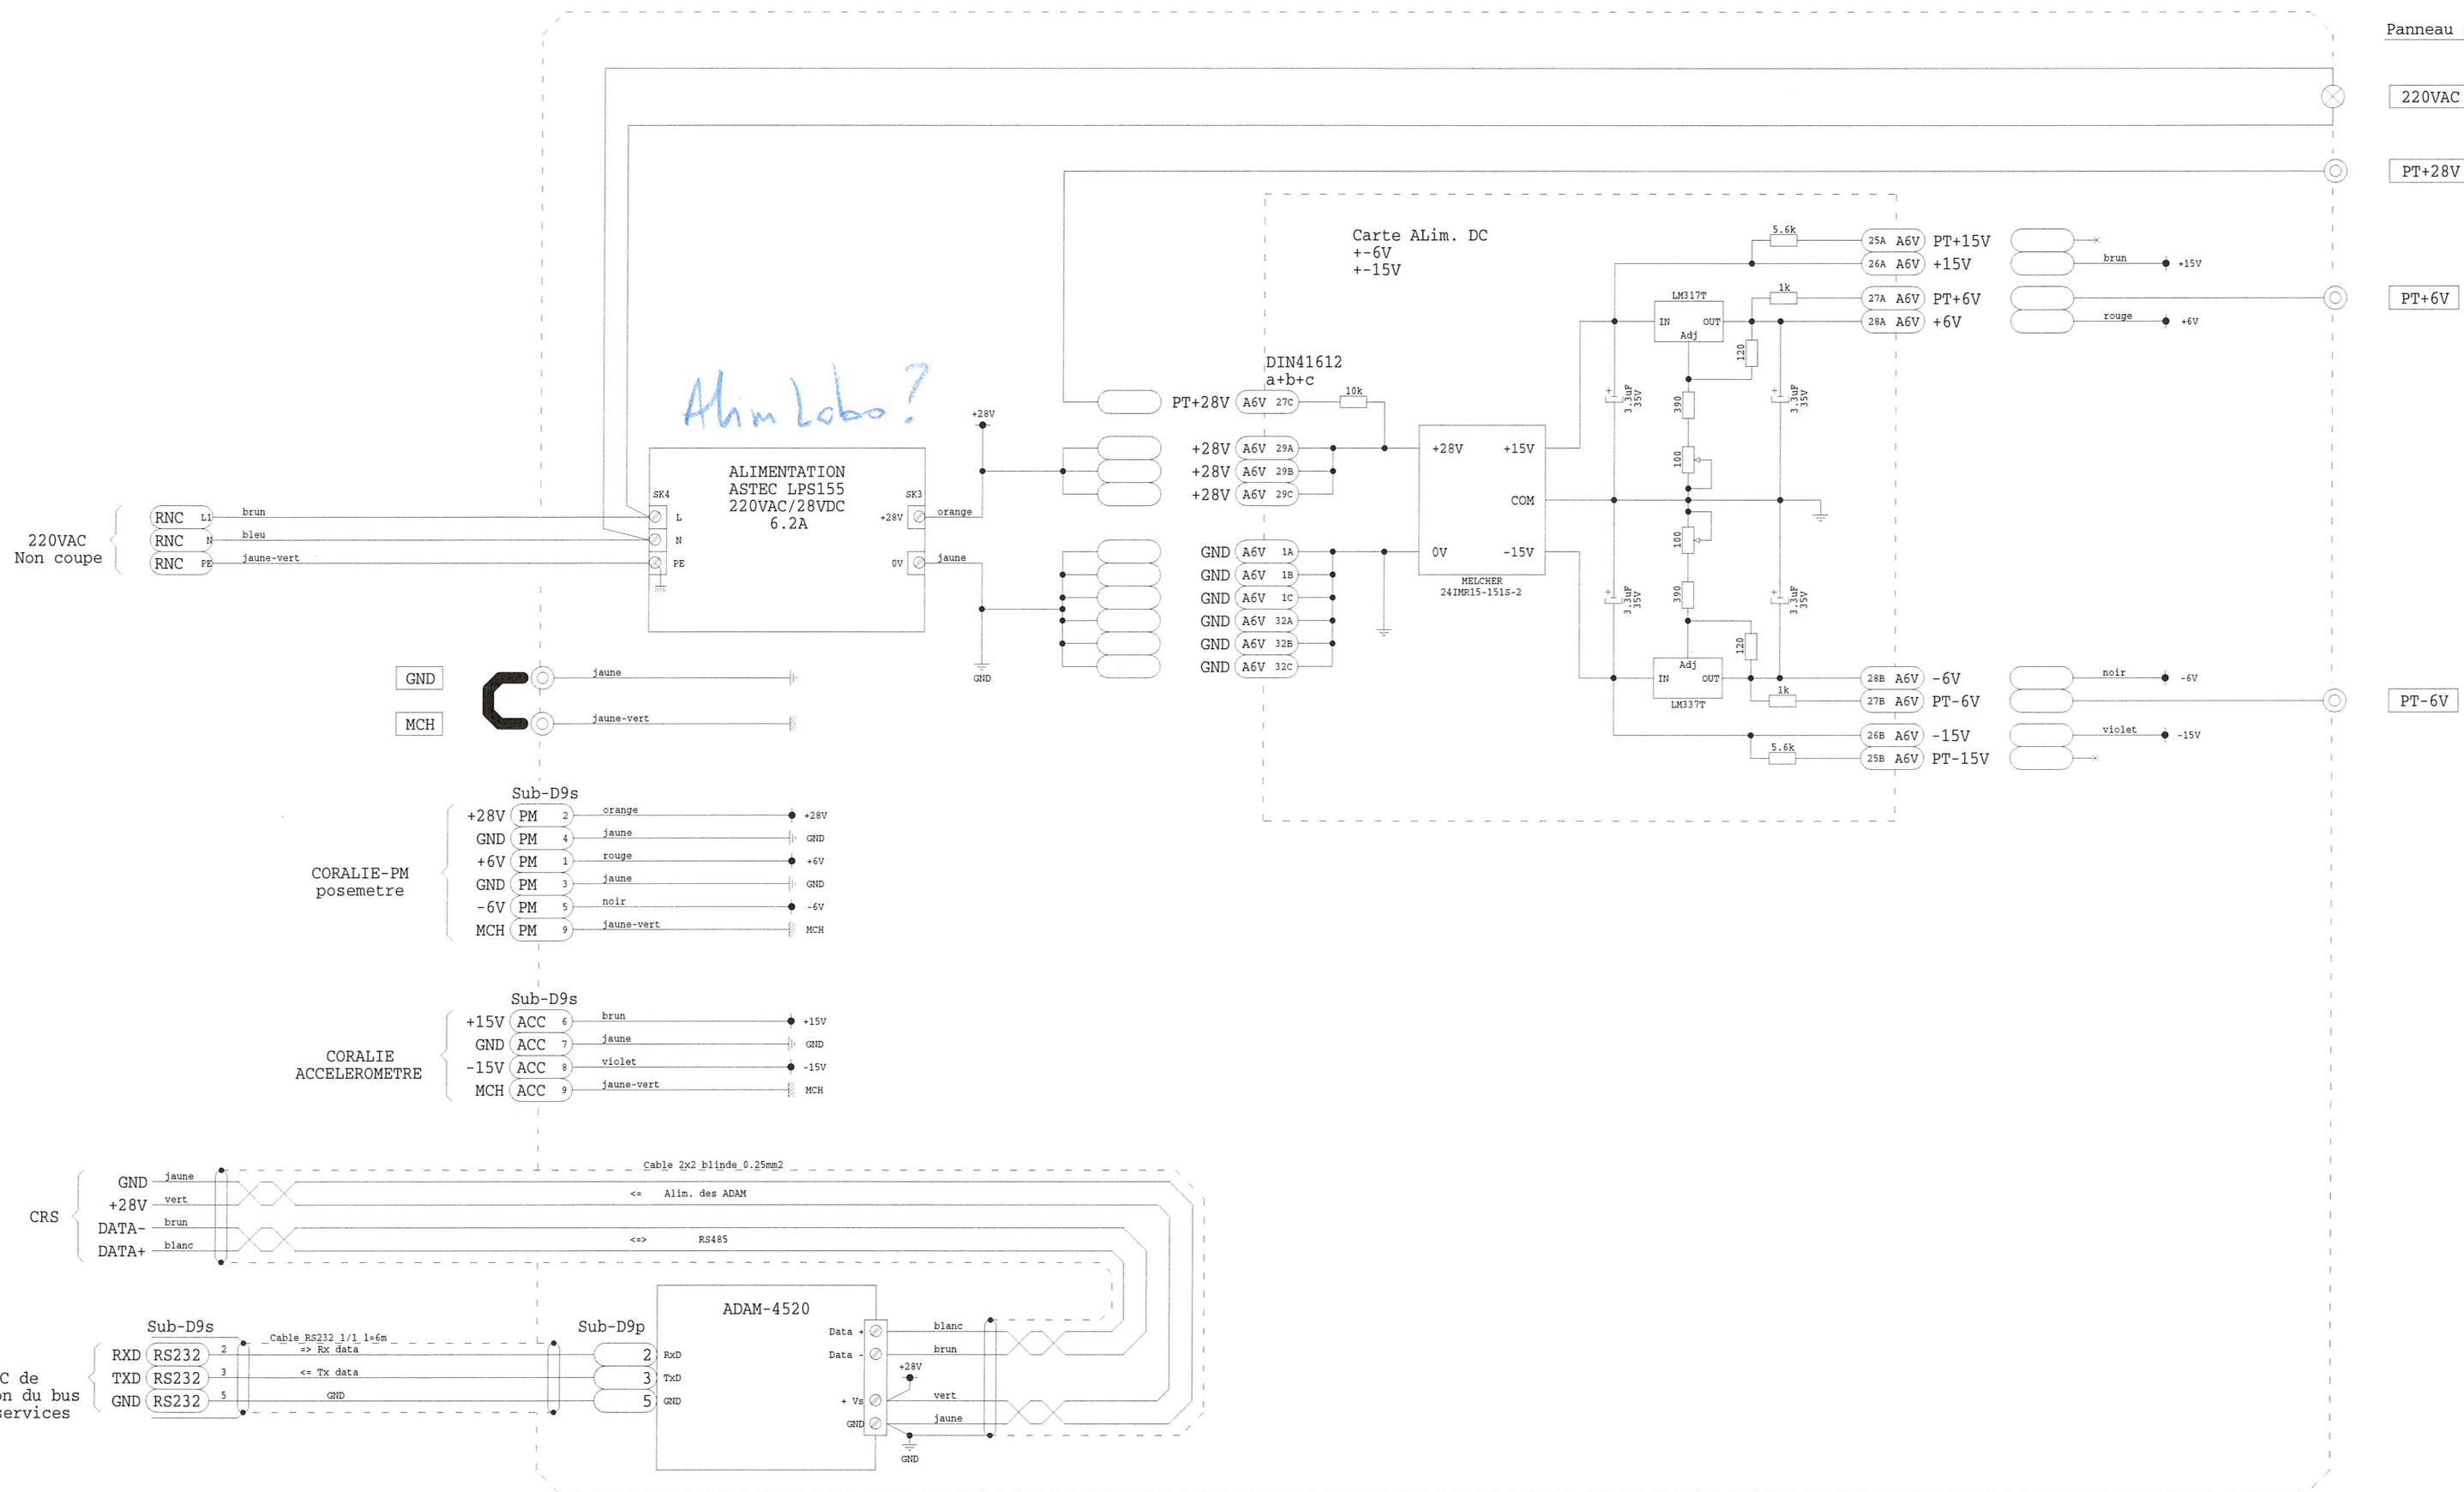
Panneau

220VAC

PT+28V

PT+6V

PT-6V

Carte ALim. DC
+-6V
+-15V

5.6k
25A A6V PT+15V
26A A6V +15V
brun +15V
LM317T
1k
27A A6V PT+6V
IN OUT
Adj
28A A6V +6V
rouge +6V

DIN41612
a+b+c

Alim Lobo?

+28V

ALIMENTATION
ASTEC LPS155
220VAC/28VDC
6.2A

SK4
SK3
L
N
PE
+28V
orange
0V
jaune

PT+28V A6V 27C
10k
+28V A6V 29A
+28V A6V 29B
+28V A6V 29C
+28V +15V
COM
0V -15V
MELCHER
24IMR15-15IS-2

GND A6V 1A
GND A6V 1B
GND A6V 1C
GND A6V 32A
GND A6V 32B
GND A6V 32C

120
3.3uF 35V
390
100
100
390
3.3uF 35V
3.3uF 35V
3.3uF 35V
120

Adj
IN OUT
LM337T
1k
28B A6V -6V
noir -6V
27B A6V PT-6V
26B A6V -15V
violet -15V
5.6k
25B A6V PT-15V

220VAC
Non coupe
RNC L1 brun
RNC N bleu
RNC PE jaune-vert

GND
MCH
jaune
jaune-vert
GND

Sub-D9s
+28V PM 2 orange +28V
GND PM 4 jaune GND
+6V PM 1 rouge +6V
GND PM 3 jaune GND
-6V PM 5 noir -6V
MCH PM 9 jaune-vert MCH

CORALIE-PM
posemetre

Sub-D9s
+15V ACC 6 brun +15V
GND ACC 7 jaune GND
-15V ACC 8 violet -15V
MCH ACC 9 jaune-vert MCH

CORALIE
ACCELEROMETRE

CRS
GND jaune
+28V vert
DATA- brun
DATA+ blanc
Cable 2x2 blinde 0.25mm2
<= Alim. des ADAM
<=> RS485

C de
n du bus
ervices

Sub-D9s
RXD RS232 2
TXD RS232 3
GND RS232 5
Cable RS232 1/1 l=6m
=> Rx data
<= Tx data
GND

Sub-D9p
2 RxD
3 TxD
5 GND

ADAM-4520
Data +
Data -
+28V
+ Vs
GND
blanc
brun
vert
jaune
GND